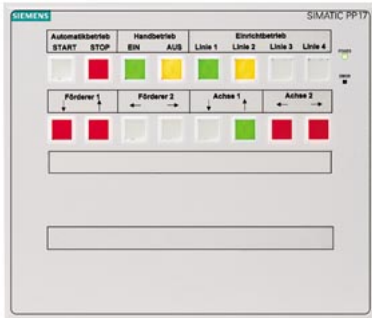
SIEMENS

SIMATIC PP17

| Automatikbetrieb | | Handbetrieb | | Einrichtbetrieb | | | |
|---|---|---|---|---|---|---|---|
| START | STOP | EIN | AUS | Linie 1 | Linie 2 | Linie 3 | Linie 4 |

POWER

ERROR

| Förderer 1 | Förderer 2 | Achse 1 | Achse 2 |
|---|---|---|---|